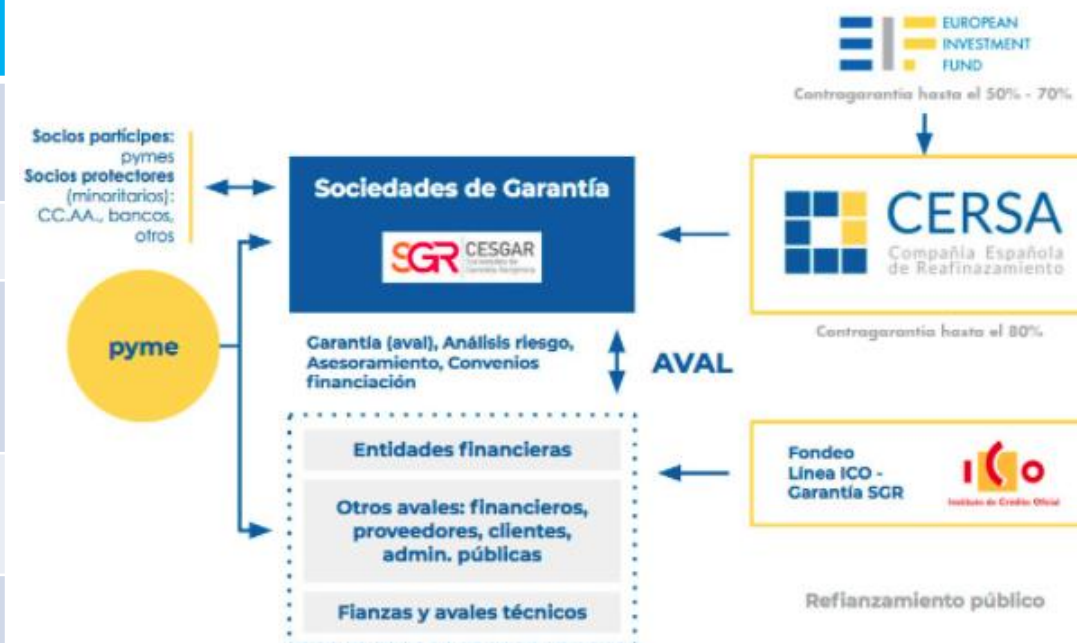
EUROPEAN INVESTMENT FUND

Contragarantia hasta el 50% - 70%

Socios partícipes: pymes
Socios protectores (minoritarios): CC.AA., bancos, otros

Sociedades de Garantía

SGR CESGAR

CERSA
Compañía Española de Reafinazamiento

Contragarantia hasta el 80%

pyme

Garantía (aval), Análisis riesgo, Asesoramiento, Convenios financiación

AVAL

Entidades financieras

Otros avales: financieros, proveedores, clientes, admin. públicas

Fianzas y avales técnicos

Fondeo
Línea ICO - Garantía SGR

ICO
Instituto de Crédito Oficial

Refianzamiento público